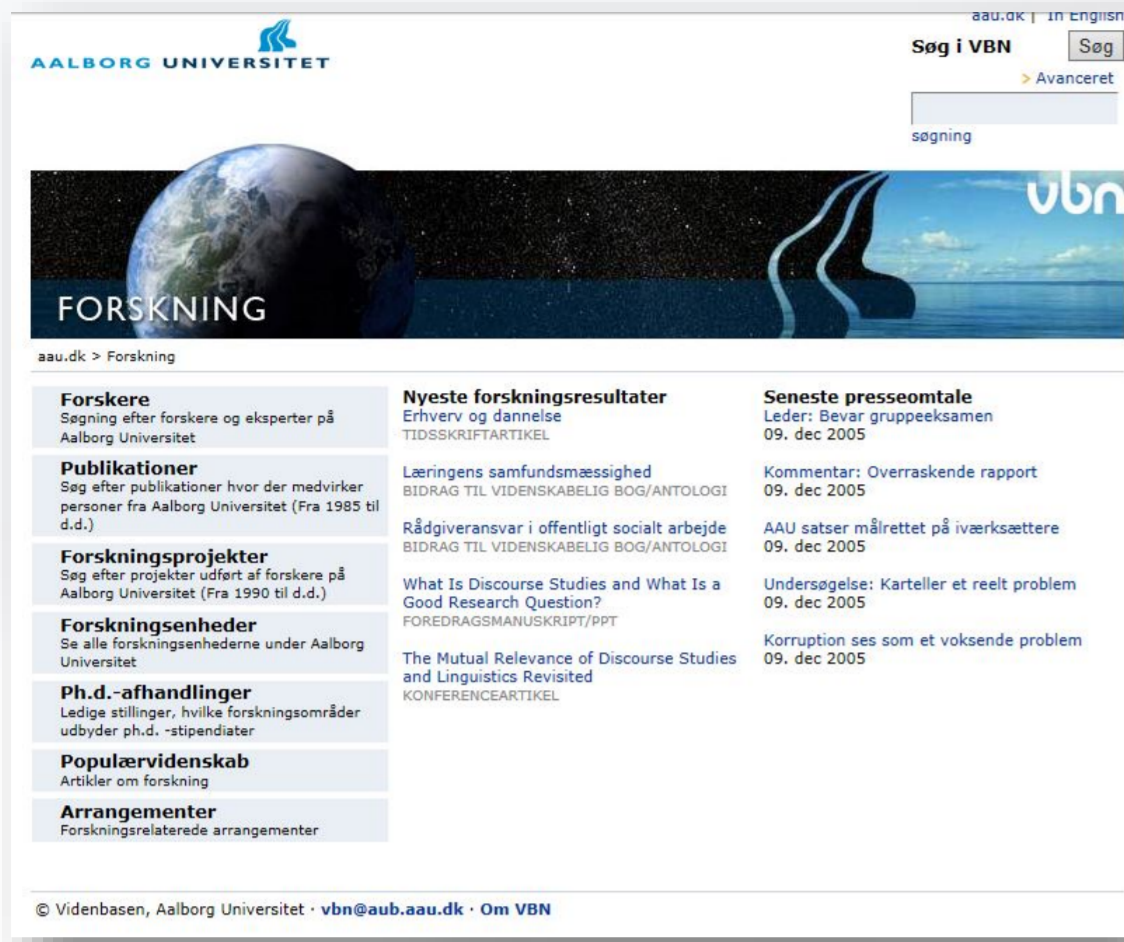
AALBORG UNIVERSITET

aau.dk | In English

Søg i VBN Søg

> Avanceret søgning

vbn

FORSKNING

aau.dk > Forskning

**Forskere**
Søgning efter forskere og eksperter på Aalborg Universitet

**Publikationer**
Søg efter publikationer hvor der medvirker personer fra Aalborg Universitet (Fra 1985 til d.d.)

**Forskningsprojekter**
Søg efter projekter udført af forskere på Aalborg Universitet (Fra 1990 til d.d.)

**Forskningsenheder**
Se alle forskningsenhederne under Aalborg Universitet

**Ph.d.-afhandlinger**
Ledige stillinger, hvilke forskningsområder udbyder ph.d. -stipendiater

**Populærvidenskab**
Artikler om forskning

**Arrangementer**
Forskningsrelaterede arrangementer

**Nyeste forskningsresultater**
Erhverv og dannelse
TIDSSKRIFTARTIKEL

Læringens samfundsmæssighed
BIDRAG TIL VIDENSKABELIG BOG/ANTOLOGI

Rådgiveransvar i offentligt socialt arbejde
BIDRAG TIL VIDENSKABELIG BOG/ANTOLOGI

What Is Discourse Studies and What Is a Good Research Question?
FOREDRAGSMANUSKRIPT/PPT

The Mutual Relevance of Discourse Studies and Linguistics Revisited
KONFERENCEARTIKEL

**Seneste presseomtale**
Leder: Bevar gruppeeksamen
09. dec 2005

Kommentar: Overraskende rapport
09. dec 2005

AAU satser målrettet på iværksættere
09. dec 2005

Undersøgelse: Karteller et reelt problem
09. dec 2005

Korruption ses som et voksende problem
09. dec 2005

© Videnbasen, Aalborg Universitet · vbn@aub.aau.dk · Om VBN